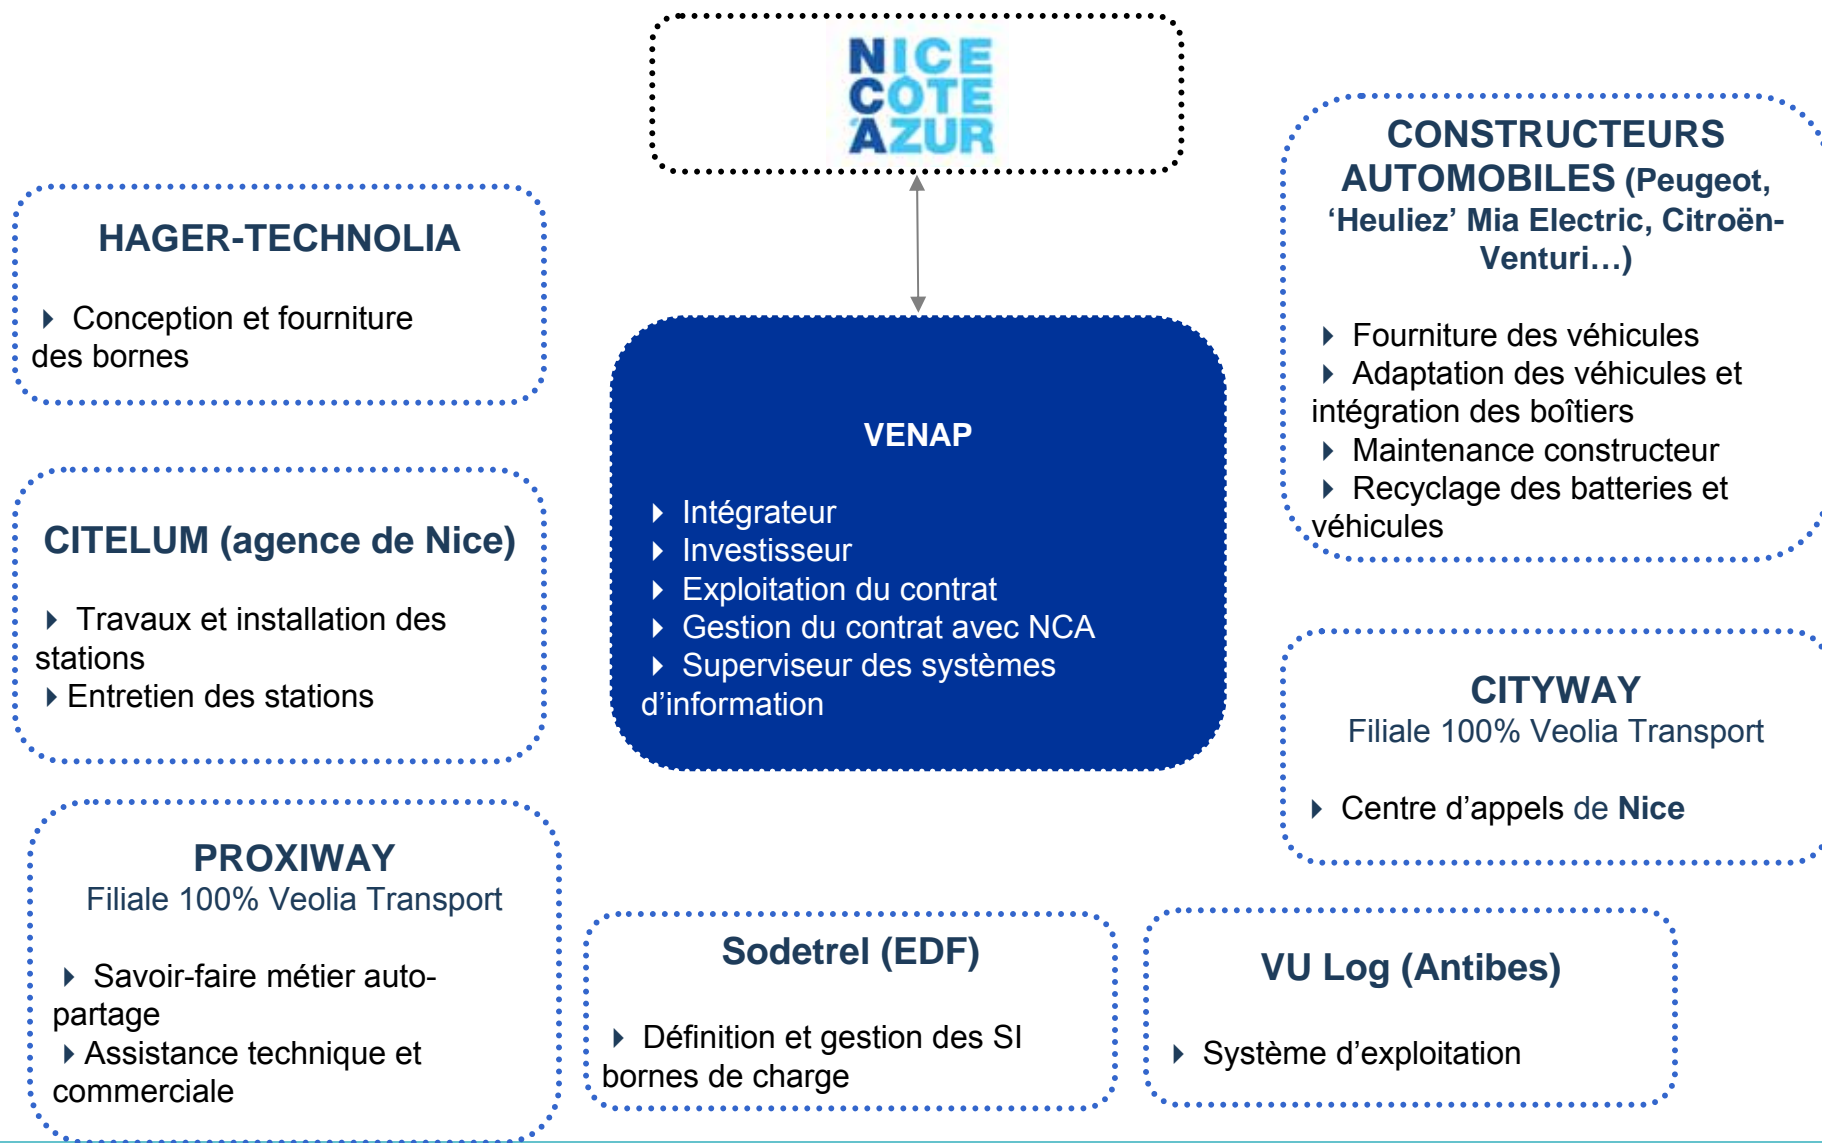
NICE
CÔTE
AZUR

HAGER-TECHNOLIA

Conception et fourniture des bornes

CITELUM (agence de Nice)

Travaux et installation des stations
Entretien des stations

PROXIWAY
Filiale 100% Veolia Transport

Savoir-faire métier auto-partage
Assistance technique et commerciale

VENAP

Intégrateur
Investisseur
Exploitation du contrat
Gestion du contrat avec NCA
Superviseur des systèmes d'information

CONSTRUCTEURS AUTOMOBILES (Peugeot, 'Heuliez' Mia Electric, Citroën-Venturi…)

Fourniture des véhicules
Adaptation des véhicules et intégration des boîtiers
Maintenance constructeur
Recyclage des batteries et véhicules

CITYWAY
Filiale 100% Veolia Transport

Centre d'appels de Nice

Sodetrel (EDF)

Définition et gestion des SI bornes de charge

VU Log (Antibes)

Système d'exploitation